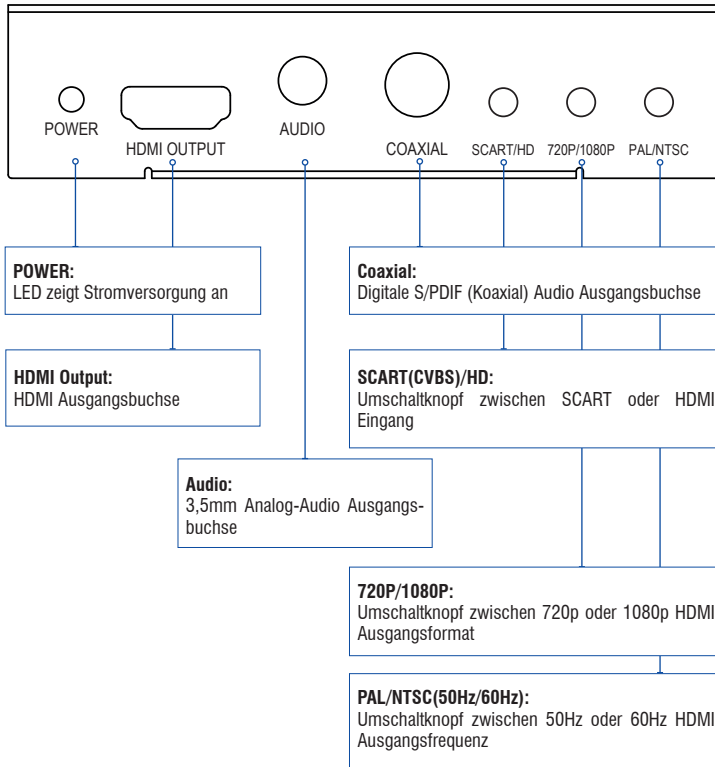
POWER
HDMI OUTPUT
AUDIO
COAXIAL
SCART/HD
720P/1080P
PAL/NTSC

POWER:
LED zeigt Stromversorgung an

HDMI Output:
HDMI Ausgangsbuchse

Audio:
3,5mm Analog-Audio Ausgangsbuchse

Coaxial:
Digitale S/PDIF (Koaxial) Audio Ausgangsbuchse

SCART(CVBS)/HD:
Umschaltknopf zwischen SCART oder HDMI Eingang

720P/1080P:
Umschaltknopf zwischen 720p oder 1080p HDMI Ausgangsformat

PAL/NTSC(50Hz/60Hz):
Umschaltknopf zwischen 50Hz oder 60Hz HDMI Ausgangsfrequenz